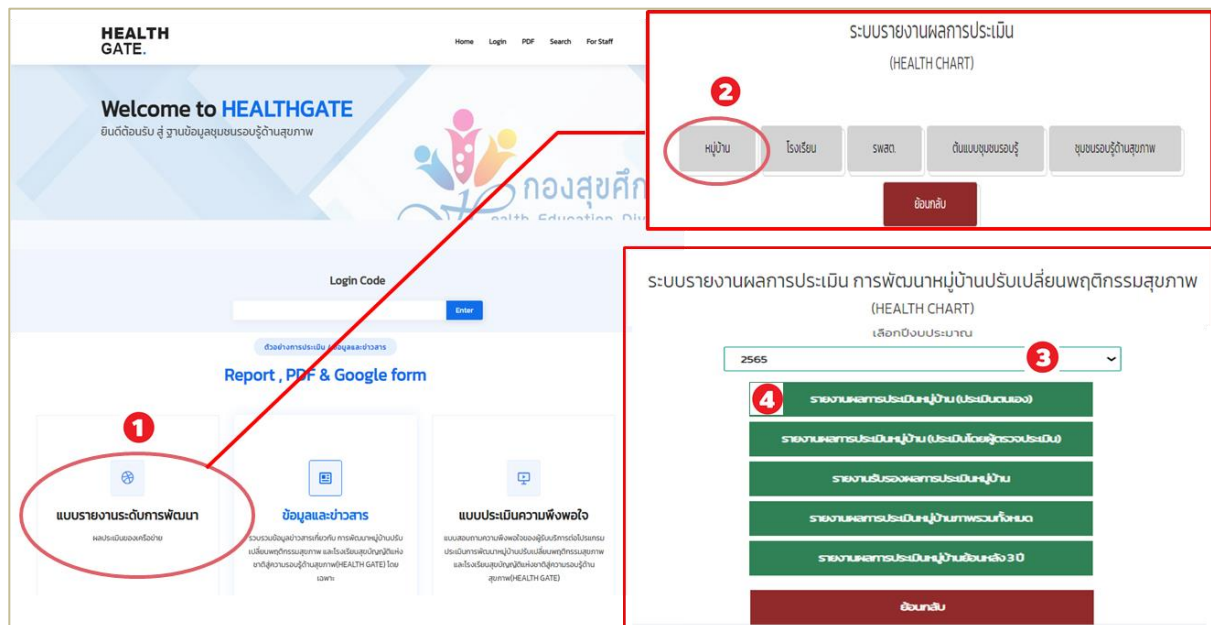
HEALTH GATE.

Home Login PDF Search For Staff

Welcome to HEALTHGATE
ยินดีต้อนรับ สู่ ฐานข้อมูลชุมชนรอบรู้ด้านสุขภาพ

กองสุขศึก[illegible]
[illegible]ealth Education Div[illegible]

Login Code

Enter

ตัวอย่างการประเมิน / ข้อมูลและข่าวสาร

Report , PDF & Google form

1

แบบรายงานระดับการพัฒนา
ผลประเมินของเครือข่าย

ข้อมูลและข่าวสาร
รวบรวมข้อมูลข่าวสารเกี่ยวกับ การพัฒนาหมู่บ้านปรับเปลี่ยนพฤติกรรมสุขภาพ และโรงเรียนสุขบัญญัติแห่งชาติสู่ชุมชนรอบรู้สุขภาพ(HEALTH GATE) โดยเฉพาะ

แบบประเมินความพึงพอใจ
แบบสอบถามความพึงพอใจของผู้รับบริการต่อโปรแกรมประเมินการพัฒนาหมู่บ้านปรับเปลี่ยนพฤติกรรมสุขภาพ และโรงเรียนสุขบัญญัติแห่งชาติสู่ชุมชนรอบรู้ด้านสุขภาพ(HEALTH GATE)

ระบบรายงานผลการประเมิน
(HEALTH CHART)

2

หมู่บ้าน
โรงเรียน
รพสต.
ต้นแบบชุมชนรอบรู้
ชุมชนรอบรู้ด้านสุขภาพ

ย้อนกลับ

ระบบรายงานผลการประเมิน การพัฒนาหมู่บ้านปรับเปลี่ยนพฤติกรรมสุขภาพ
(HEALTH CHART)
เลือกปีงบประมาณ

2565

3

4

รายงานผลการประเมินหมู่บ้าน (ประเมินตนเอง)
รายงานผลการประเมินหมู่บ้าน (ประเมินโดยผู้ตรวจประเมิน)
รายงานรับรองผลการประเมินหมู่บ้าน
รายงานผลการประเมินหมู่บ้านภาพรวมทั้งหมด
รายงานผลการประเมินหมู่บ้านย้อนหลัง 3 ปี

ย้อนกลับ